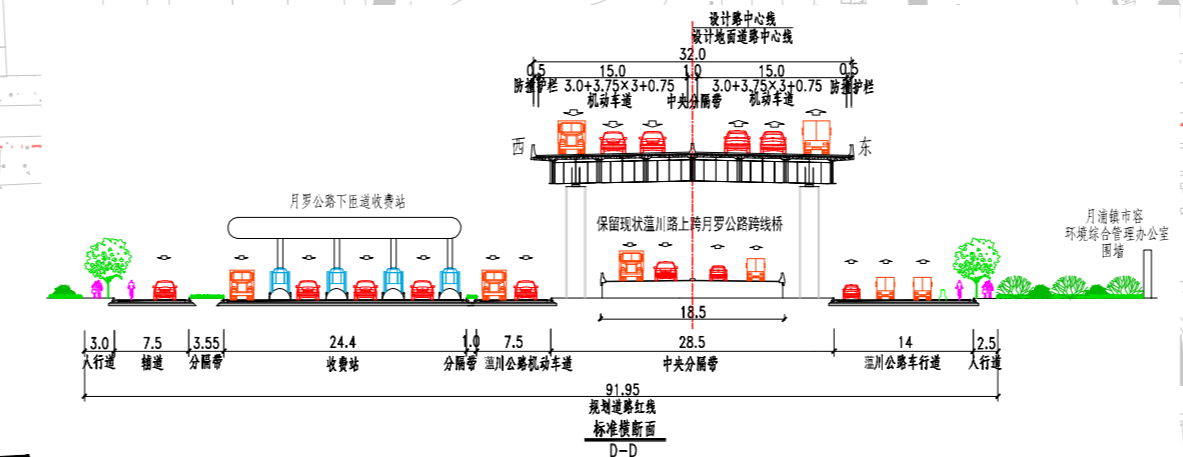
设计路中心线
设计地面道路中心线

32.0

0.5 15.0 1.0 15.0 0.5

防撞护栏 3.0+3.75×3+0.75 机动车道 中央分隔带 3.0+3.75×3+0.75 机动车道 防撞护栏

西 东

月罗公路下匝道收费站

保留现状蕴川路上跨月罗公路跨线桥

月浦镇市容环境综合管理办公室围墙

18.5

3.0 7.5 3.55 24.4 1.0 7.5 28.5 14 2.5

人行道 辅道 分隔带 收费站 分隔带 蕴川公路机动车道 中央分隔带 蕴川公路车行道 人行道

91.95

规划道路红线

标准横断面

D-D